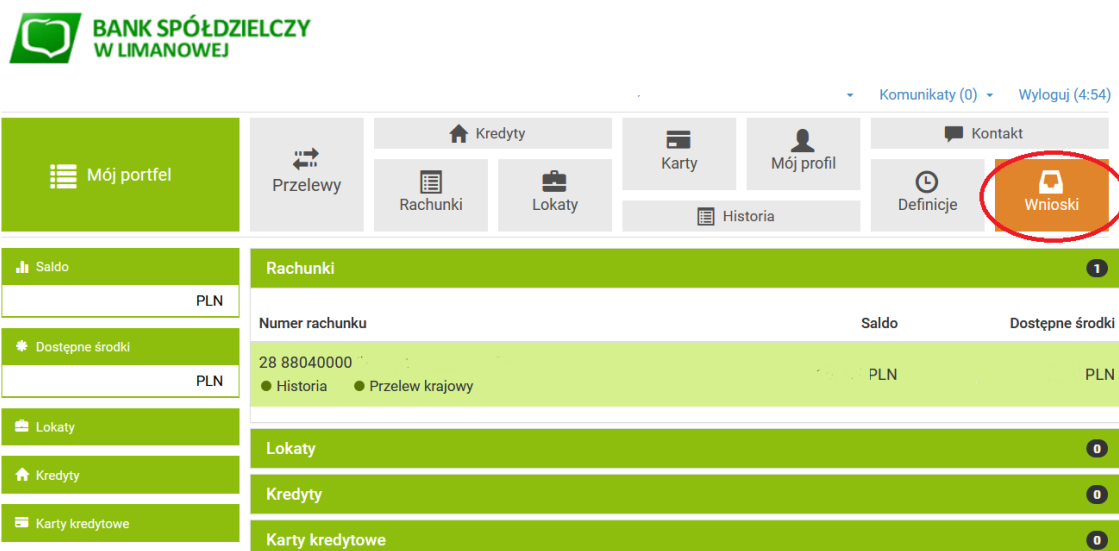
BANK SPÓŁDZIELCZY
W LIMANOWEJ

Komunikaty (0) Wyloguj (4:54)

Mój portfel

Przelewy

Kredyty

Rachunki

Lokaty

Karty

Mój profil

Historia

Kontakt

Definicje

Wnioski

Saldo
PLN

Dostępne środki
PLN

Lokaty

Kredyty

Karty kredytowe

Rachunki 1

| Numer rachunku | Saldo | Dostępne środki |
|---|---|---|
| 28 88040000 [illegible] ● Historia ● Przelew krajowy | PLN | PLN |

Lokaty 0

Kredyty 0

Karty kredytowe 0